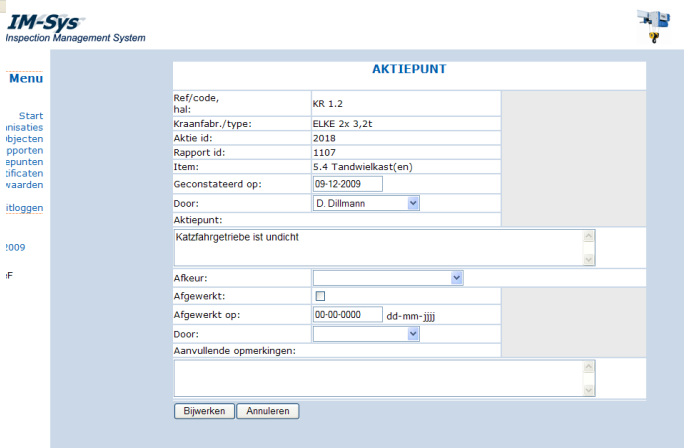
IM-Sys
Inspection Management System

Menu

Start
nisaties
bjecten
pporten
epunten
tificaten
waarden

itloggen

2009

F

AKTIEPUNT

| Ref/code, hal: | KR 1.2 |
|---|---|
| Kraanfabr./type: | ELKE 2x 3,2t |
| Aktie id: | 2018 |
| Rapport id: | 1107 |
| Item: | 5.4 Tandwielkast(en) |
| Geconstateerd op: | 09-12-2009 |
| Door: | D. Dillmann |

Aktiepunt:

Katzfahrgetriebe ist undicht

| Afkeur: | |
|---|---|
| Afgewerkt: | |
| Afgewerkt op: | 00-00-0000 dd-mm-jjjj |
| Door: | |

Aanvullende opmerkingen:

Bijwerken Annuleren